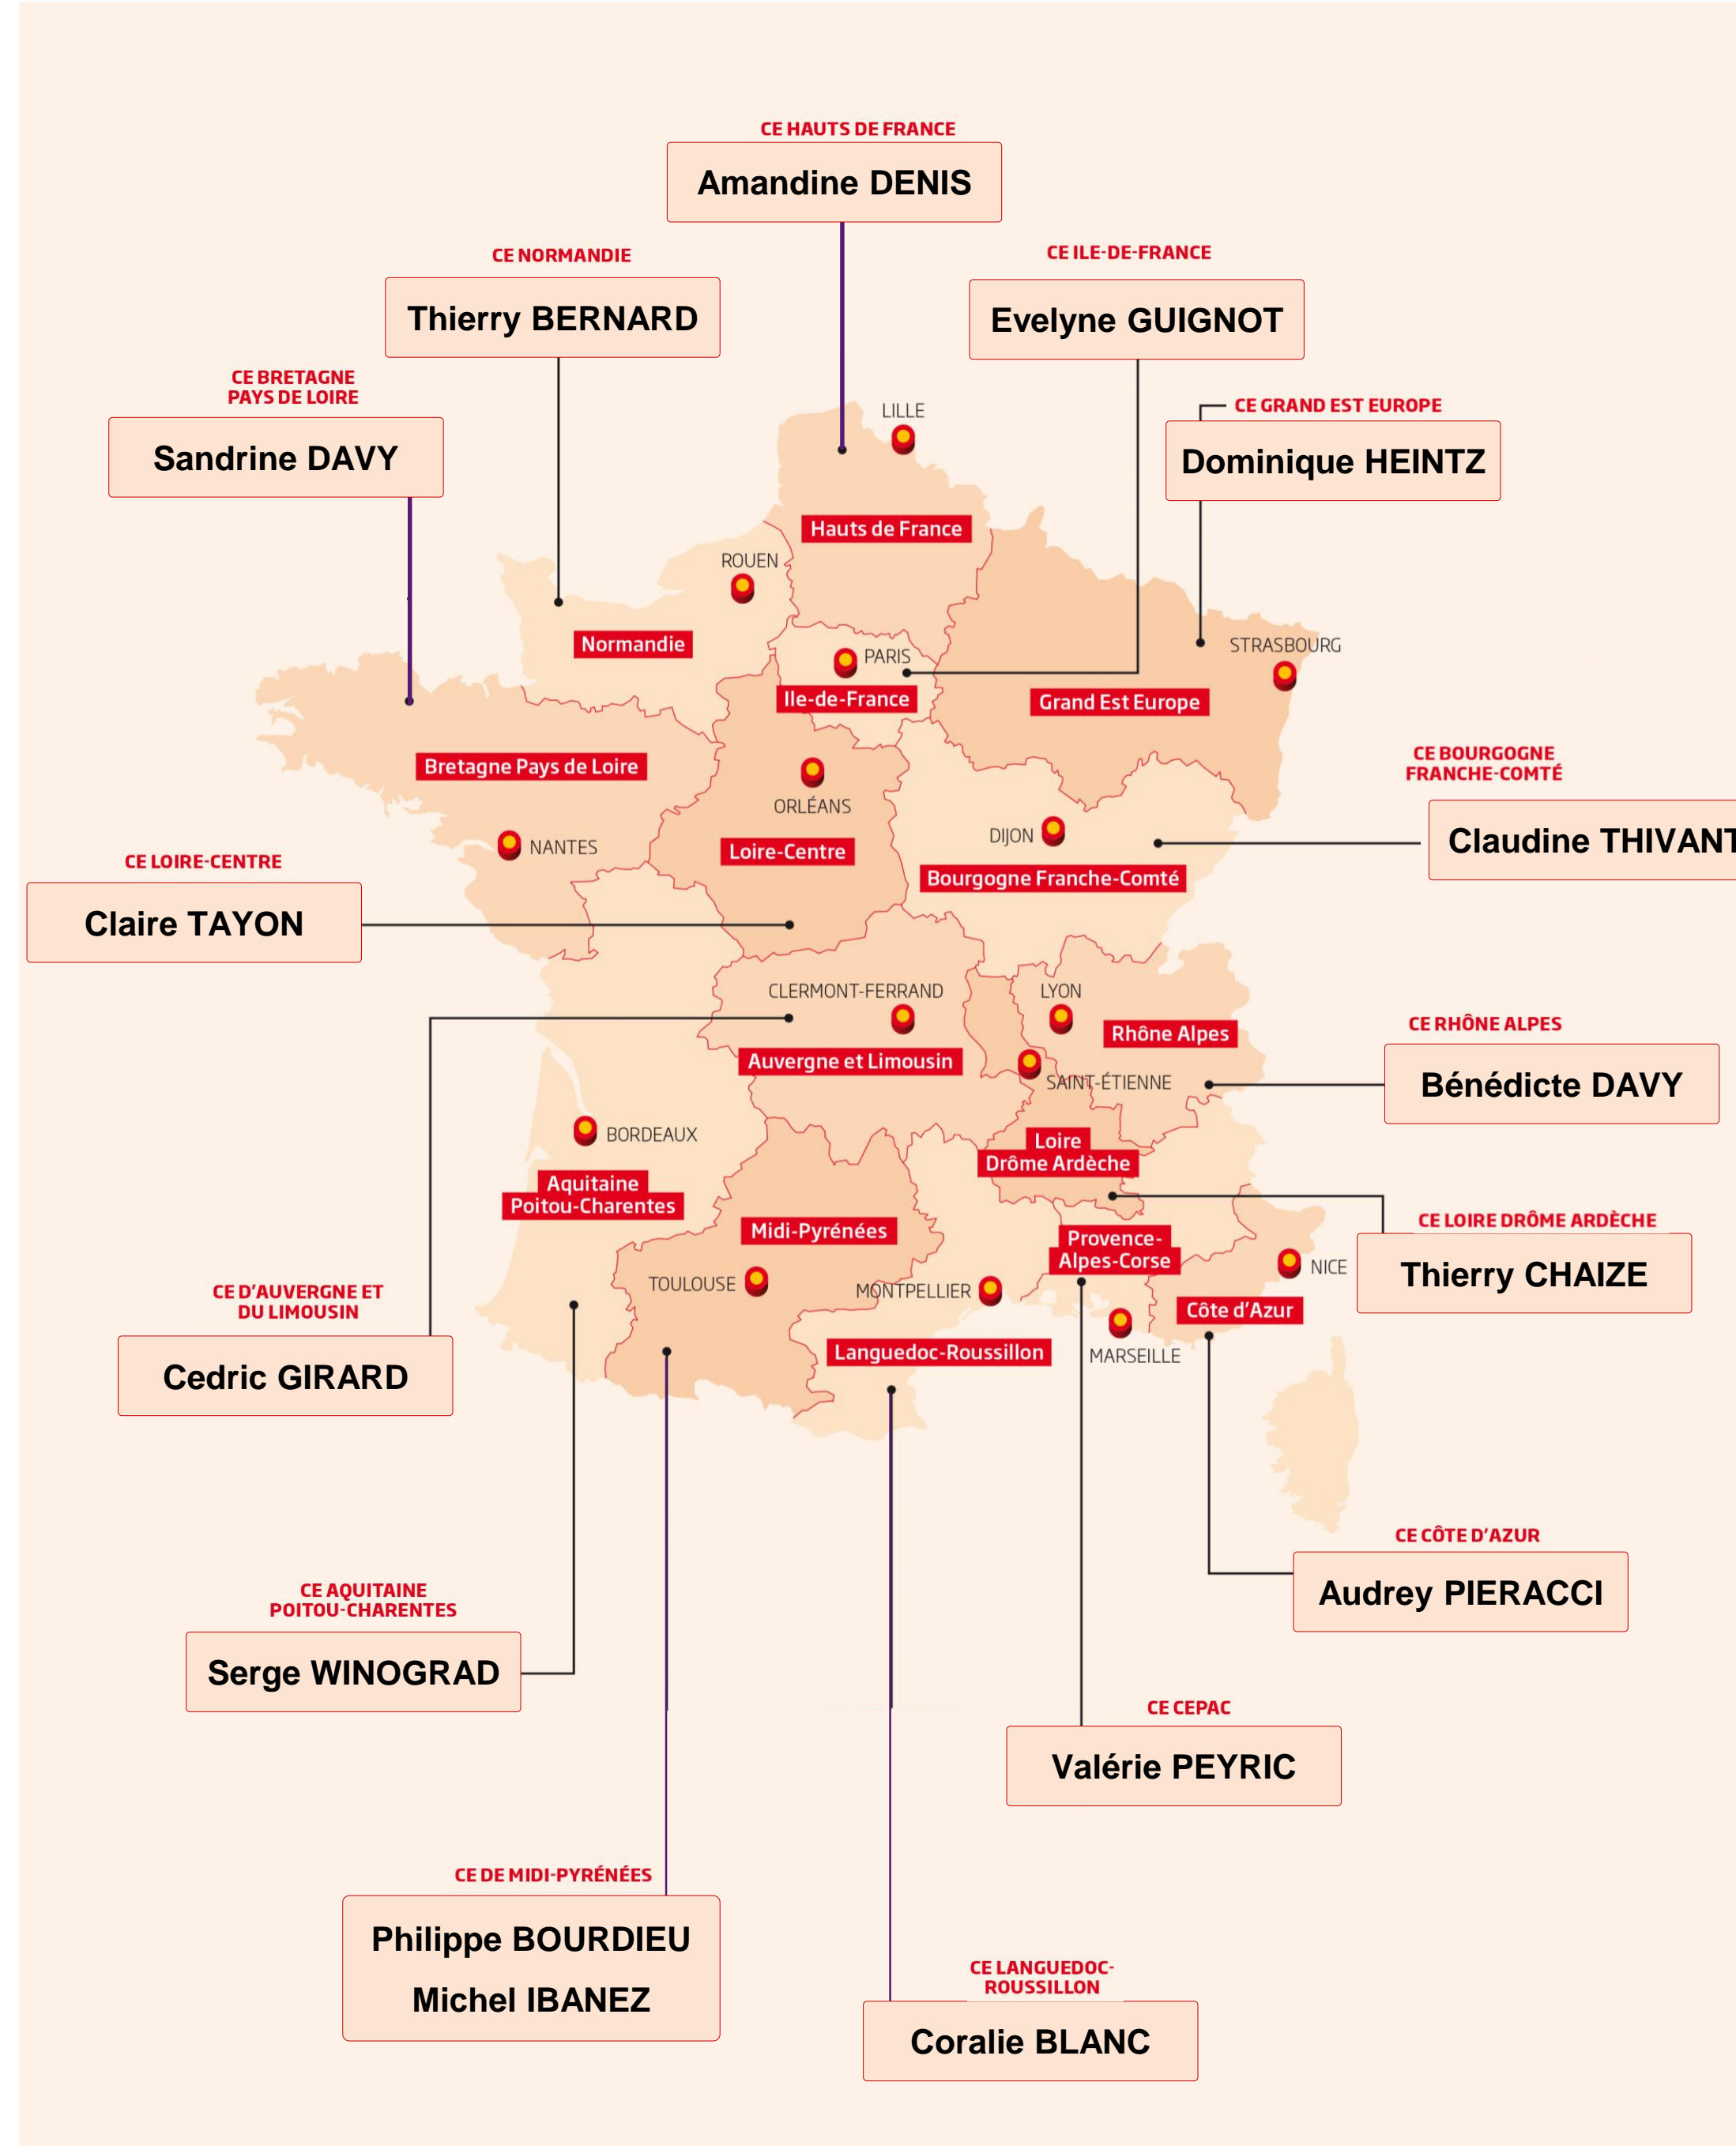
CE HAUTS DE FRANCE
Amandine DENIS

CE NORMANDIE
Thierry BERNARD

CE ILE-DE-FRANCE
Evelyne GUIGNOT

CE BRETAGNE PAYS DE LOIRE
Sandrine DAVY

CE GRAND EST EUROPE
Dominique HEINTZ

LILLE
Hauts de France
ROUEN
Normandie
PARIS
Ile-de-France
STRASBOURG
Grand Est Europe
Bretagne Pays de Loire
ORLÉANS
NANTES
Loire-Centre
DIJON
Bourgogne Franche-Comté

CE BOURGOGNE FRANCHE-COMTÉ
Claudine THIVANT

CE LOIRE-CENTRE
Claire TAYON

CLERMONT-FERRAND
LYON
Rhône Alpes
Auvergne et Limousin
SAINT-ÉTIENNE

CE RHÔNE ALPES
Bénédicte DAVY

BORDEAUX
Loire
Drôme Ardèche
Aquitaine
Poitou-Charentes
Midi-Pyrénées
Provence-Alpes-Corse
NICE
TOULOUSE
MONTPELLIER
Côte d'Azur
Languedoc-Roussillon
MARSEILLE

CE LOIRE DRÔME ARDÈCHE
Thierry CHAIZE

CE D'AUVERGNE ET DU LIMOUSIN
Cedric GIRARD

CE CÔTE D'AZUR
Audrey PIERACCI

CE AQUITAINE POITOU-CHARENTES
Serge WINOGRAD

CE CEPAC
Valérie PEYRIC

CE DE MIDI-PYRÉNÉES
Philippe BOURDIEU
Michel IBANEZ

CE LANGUEDOC-ROUSSILLON
Coralie BLANC